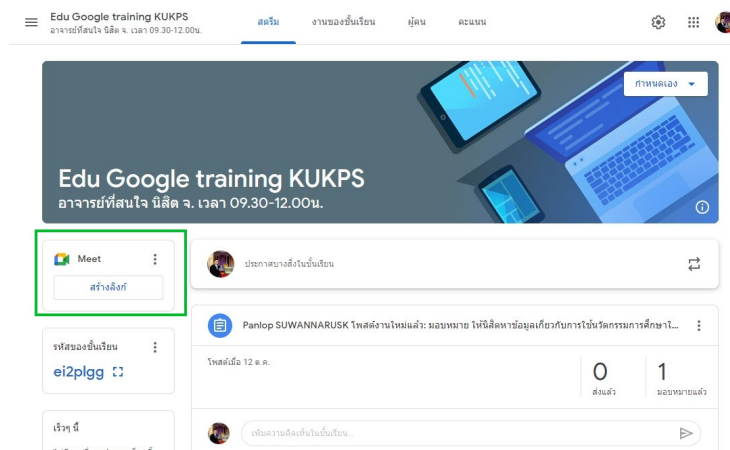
Edu Google training KUKPS
อาจารย์ที่สนใจ นิสิต จ. เวลา 09.30-12.00น.

สตรีม งานของชั้นเรียน ผู้คน คะแนน

กำหนดเอง

Edu Google training KUKPS
อาจารย์ที่สนใจ นิสิต จ. เวลา 09.30-12.00น.

Meet
สร้างลิงก์

ประกาศบางสิ่งในชั้นเรียน

รหัสของชั้นเรียน
ei2plgg

Panlop SUWANNARUSK โพสต์งานใหม่แล้ว: มอบหมาย ให้นิสิตหาข้อมูลเกี่ยวกับการใช้นวัตกรรมการศึกษาใ...

โพสต์เมื่อ 12 ต.ค.

0
ส่งแล้ว

1
มอบหมายแล้ว

เร็วๆ นี้

เพิ่มความคิดเห็นในชั้นเรียน...